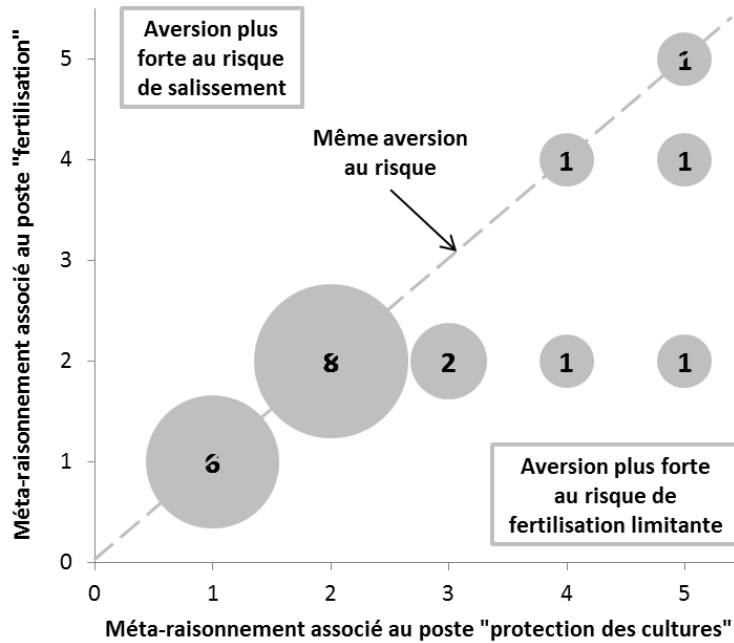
Aversion plus forte au risque de salissement

Même aversion au risque

Aversion plus forte au risque de fertilisation limitante

Méta-raisonnement associé au poste "fertilisation"

Méta-raisonnement associé au poste "protection des cultures"

5
4
3
2
1
0

0
1
2
3
4
5

1
1
1
8
2
1
1
6